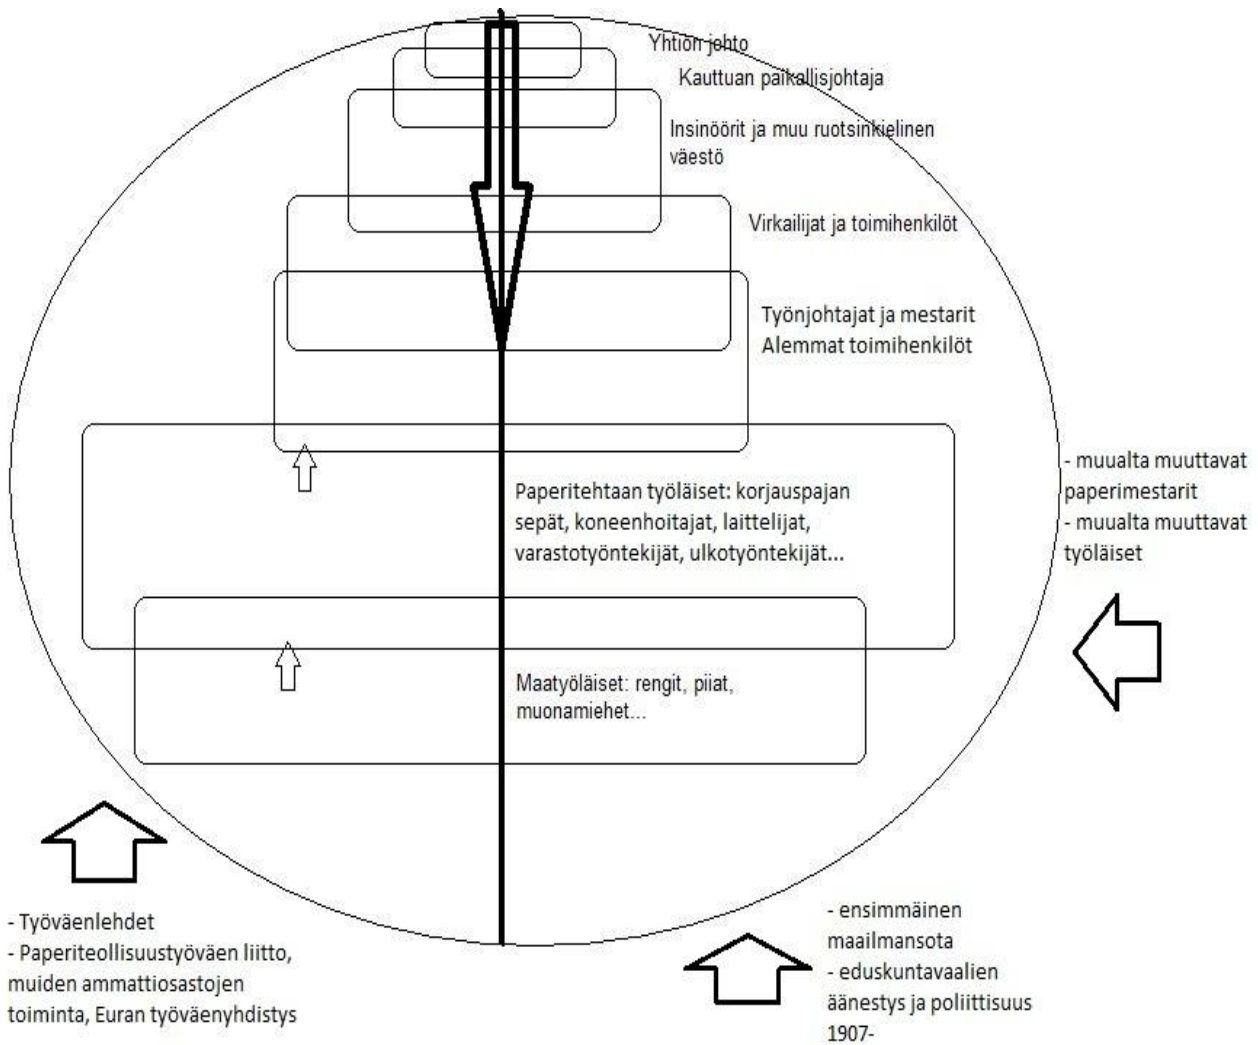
Yhtiön johto

Kauttuan paikallisjohtaja

Insinöörit ja muu ruotsinkielinen väestö

Virkailijat ja toimihenkilöt

Työnjohtajat ja mestarit
Alemmat toimihenkilöt

Paperitehtaan työläiset: korjauspajan sepät, koneenhoitajat, laittelijat, varastotyöntekijät, ulkotyöntekijät...

- muualta muuttavat paperimestarit
- muualta muuttavat työläiset

Maatyöläiset: rengit, piiat, muonamiehet...

- Työväenlehdet
- Paperiteollisuustyöväen liitto, muiden ammattiosastojen toiminta, Euran työväenyhdistys

- ensimmäinen maailmansota
- eduskuntavaalien äänestys ja poliittisuus 1907-